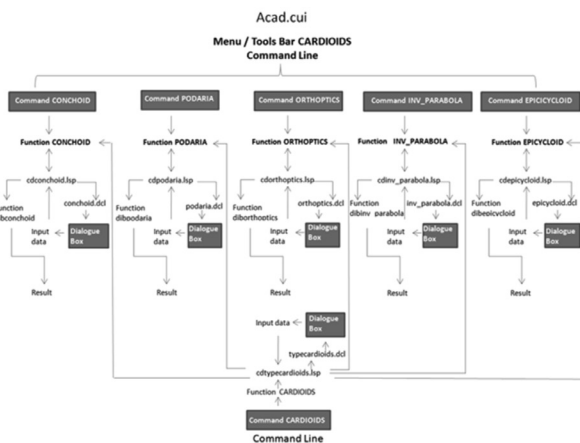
Acad.cui

Menu / Tools Bar CARDIOIDS
Command Line

Command CONCHOID

Function CONCHOID

cdconchoid.lsp

Function dibconchoid

conchoid.dcl

Input data

Dialogue Box

Result

Command PODARIA

Function PODARIA

cdpodaria.lsp

Function dibpodaria

podaria.dcl

Input data

Dialogue Box

Result

Command ORTHOPTICS

Function ORTHOPTICS

cdorthoptics.lsp

Function diborthoptics

orthoptics.dcl

Input data

Dialogue Box

Result

Command INV_PARABOLA

Function INV_PARABOLA

cdinv_parabola.lsp

Function dibinv_parabola

inv_parabola.dcl

Input data

Dialogue Box

Result

Command EPICICYCLOID

Function EPICYCLOID

cdepicycloid.lsp

Function dibepicycloid

epicycloid.dcl

Input data

Dialogue Box

Result

Input data

Dialogue Box

typecardioids.dcl

cdtypecardioids.lsp

Function CARDIOIDS

Command CARDIOIDS

Command Line